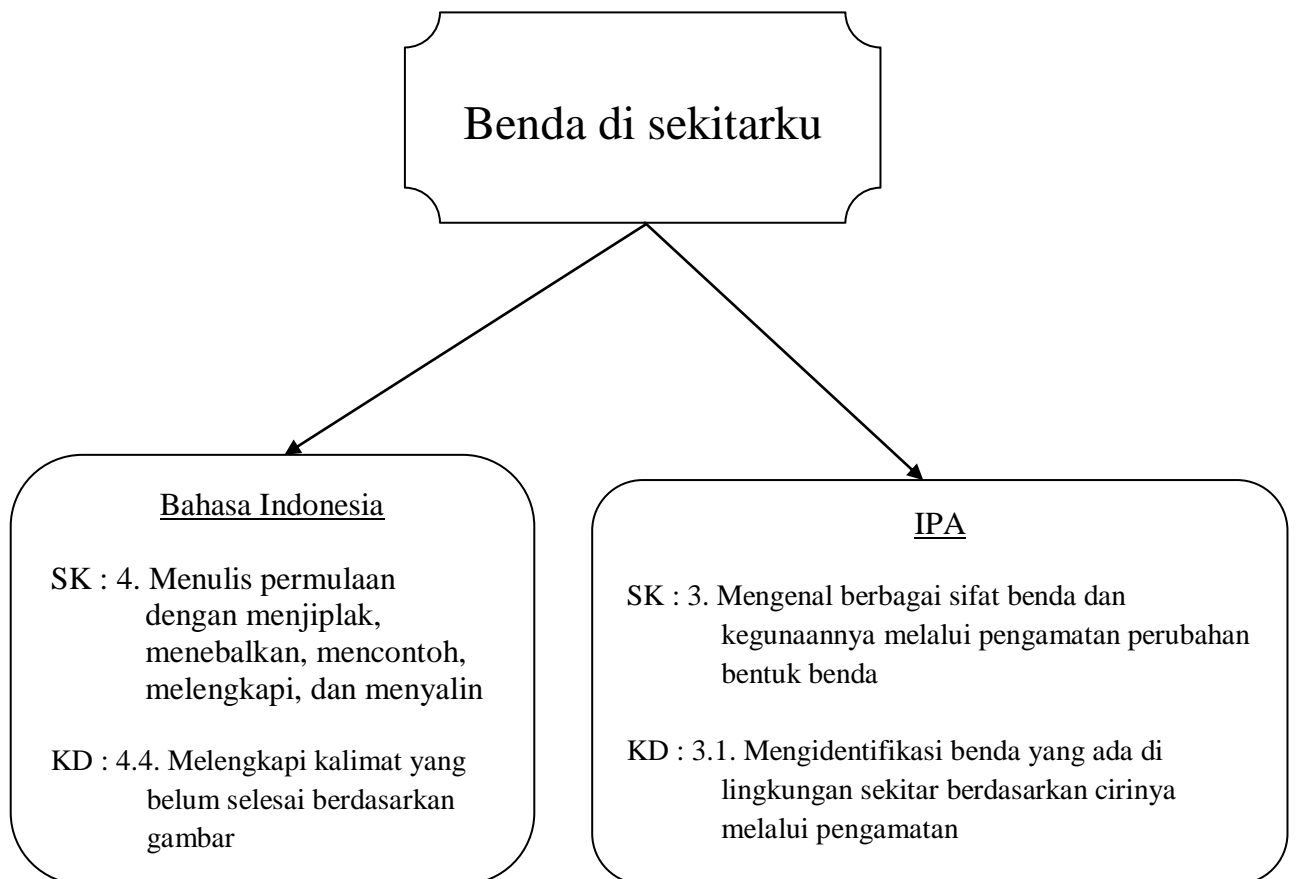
Benda di sekitarku

Bahasa Indonesia

SK : 4. Menulis permulaan dengan menjiplak, menebalkan, mencontoh, melengkapi, dan menyalin

KD : 4.4. Melengkapi kalimat yang belum selesai berdasarkan gambar

IPA

SK : 3. Mengenal berbagai sifat benda dan kegunaannya melalui pengamatan perubahan bentuk benda

KD : 3.1. Mengidentifikasi benda yang ada di lingkungan sekitar berdasarkan cirinya melalui pengamatan